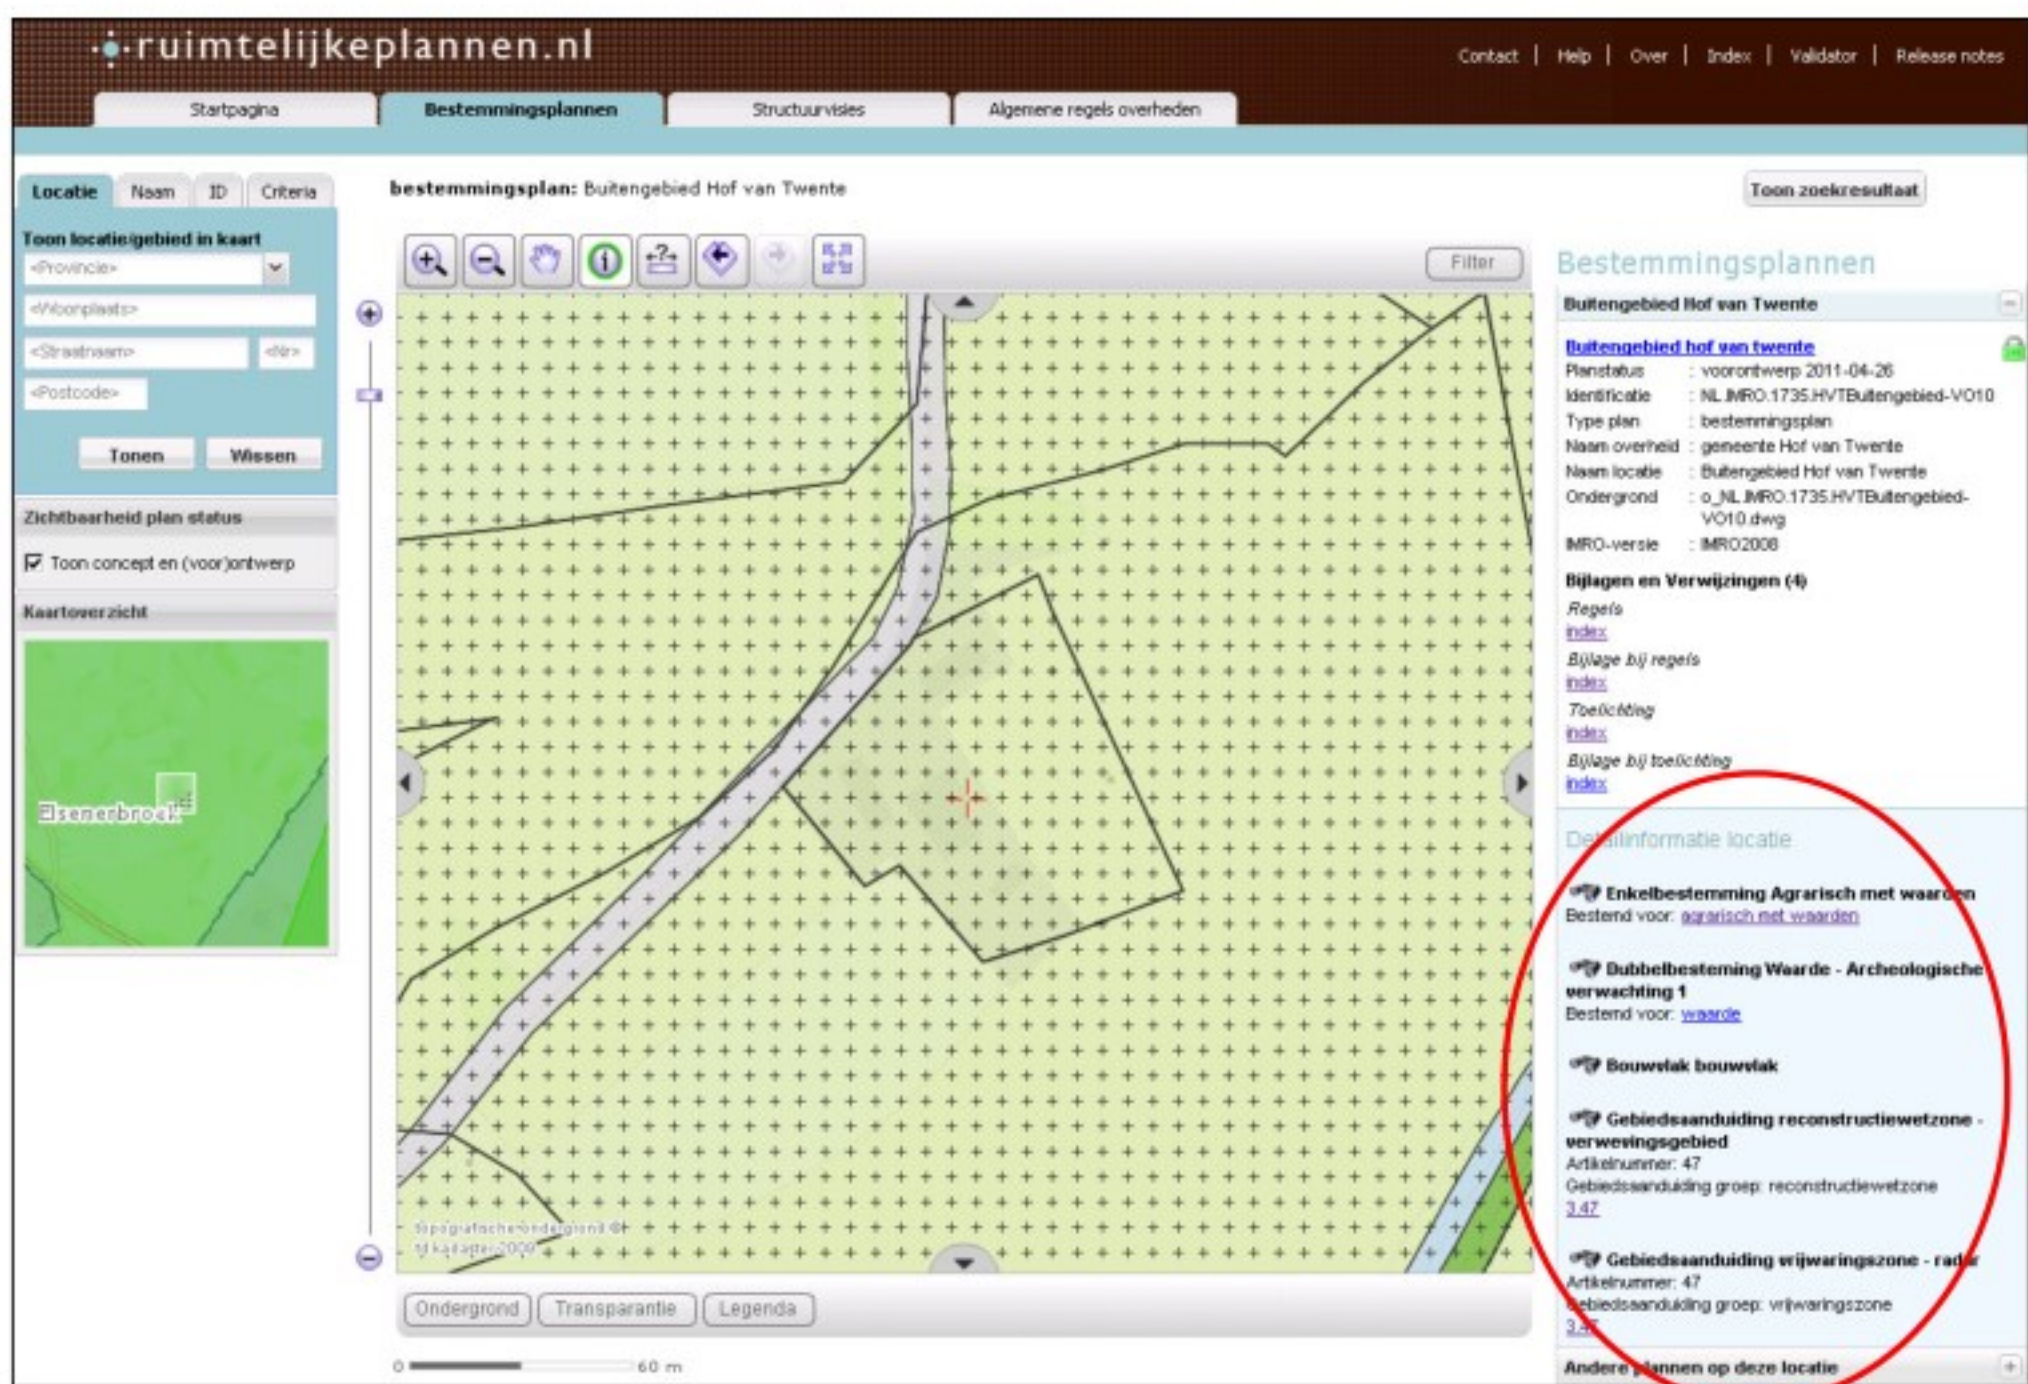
ruimtelijkeplannen.nl

Contact | Help | Over | Index | Validator | Release notes

Startpagina | Bestemmingsplannen | Structuurvisies | Algemene regels overheden

Locatie | Naam | ID | Criteria

Toon locatie/gebied in kaart
<Provincie>
<Woonplaats>
<Straatnaam> <Nr>
<Postcode>
Tonen | Wissen

Zichtbaarheid plan status
Toon concept en (voor)ontwerp

Kaartoverzicht
Elsenerbroek

bestemmingsplan: Buitengebied Hof van Twente

Toon zoekresultaat

Filter

Topografische ondergrond © Kadaster 2009

Ondergrond | Transparantie | Legenda

0 60 m

Bestemmingsplannen
Buitengebied Hof van Twente

Buitengebied hof van twente
Planstatus : voorontwerp 2011-04-26
Identificatie : NL.IMRO.1735.HVTBuitengebied-VO10
Type plan : bestemmingsplan
Naam overheid : gemeente Hof van Twente
Naam locatie : Buitengebied Hof van Twente
Ondergrond : o_NL.IMRO.1735.HVTBuitengebied-VO10.dwg
IMRO-versie : IMRO2008

Bijlagen en Verwijzingen (4)
Regels
index
Bijlage bij regels
index
Toelichting
index
Bijlage bij toelichting
index

Detailinformatie locatie

Enkelbestemming Agrarisch met waarden
Bestemd voor: agrarisch met waarden

Dubbelbesteming Waarde - Archeologische verwachting 1
Bestemd voor: waarde

Bouwvlak bouwvlak

Gebiedsaanduiding reconstructiewetzone - verwevingsgebied
Artikelnummer: 47
Gebiedsaanduiding groep: reconstructiewetzone
3.47

Gebiedsaanduiding vrijwaringszone - radar
Artikelnummer: 47
Gebiedsaanduiding groep: vrijwaringszone
3.47

Andere plannen op deze locatie